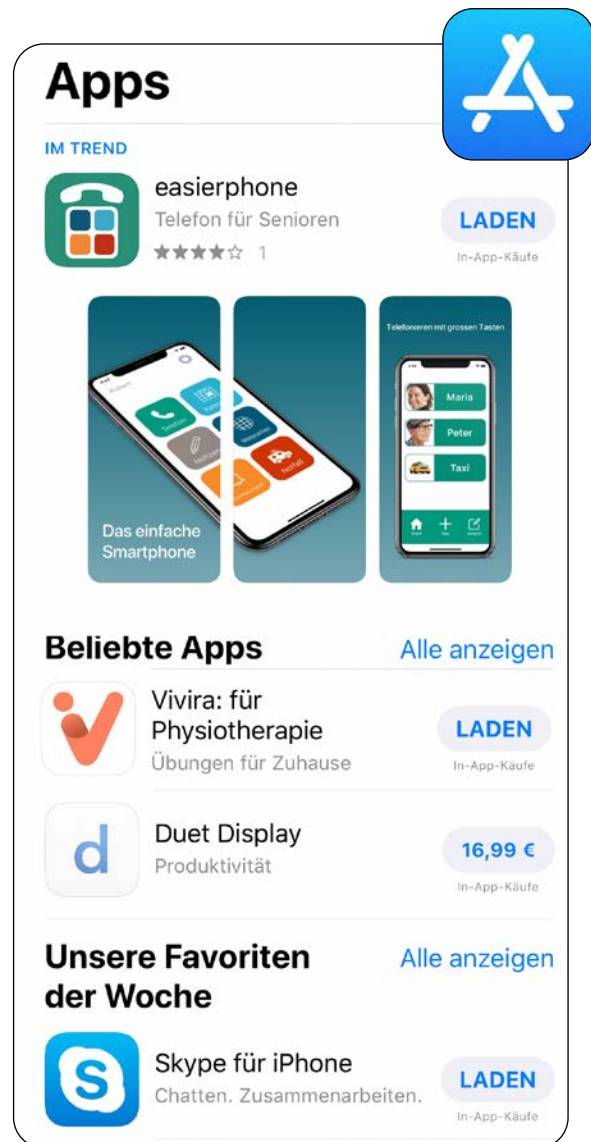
Apps

IM TREND

easierphone
Telefon für Senioren
★★★★☆ 1

LADEN
In-App-Käufe

Das einfache Smartphone

Telefonieren mit grossen Tasten

Maria
Peter
Taxi

Beliebte Apps
Alle anzeigen

Vivira: für Physiotherapie
Übungen für Zuhause
LADEN
In-App-Käufe

Duet Display
Produktivität
16,99 €
In-App-Käufe

Unsere Favoriten der Woche
Alle anzeigen

Skype für iPhone
Chatten. Zusammenarbeiten.
LADEN
In-App-Käufe